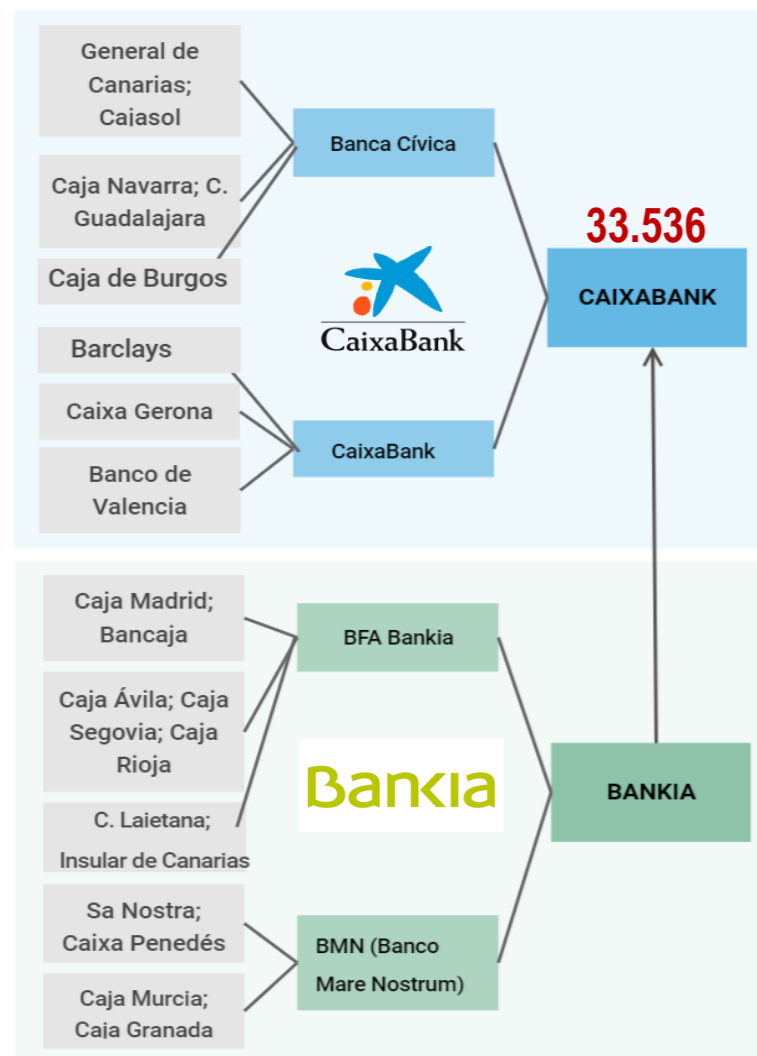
General de Canarias; Cajasol

Caja Navarra; C. Guadalajara

Caja de Burgos

Banca Cívica

CaixaBank

33.536

CAIXABANK

Barclays

Caixa Gerona

Banco de Valencia

CaixaBank

Caja Madrid; Bancaja

BFA Bankia

Caja Ávila; Caja Segovia; Caja Rioja

Bankia

C. Laietana; Insular de Canarias

BANKIA

Sa Nostra; Caixa Penedés

BMN (Banco Mare Nostrum)

Caja Murcia; Caja Granada